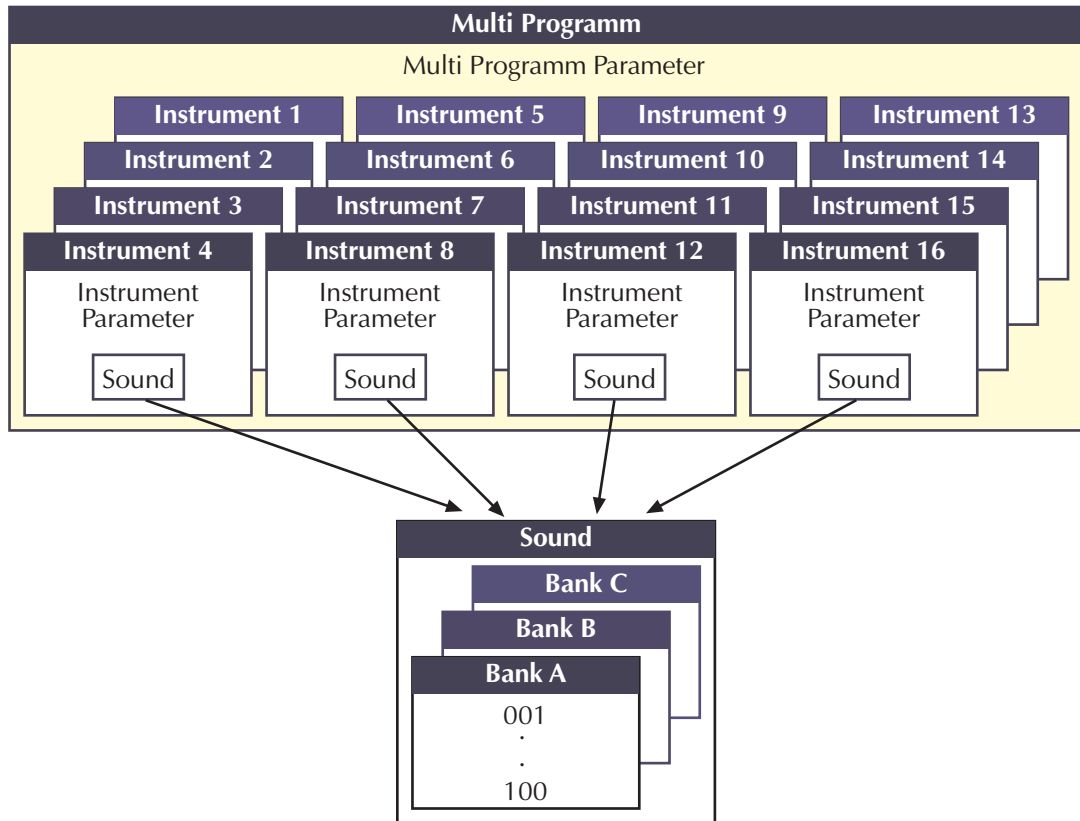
Multi Programm

Multi Programm Parameter

Instrument 1
Instrument 2
Instrument 3
Instrument 4
Instrument Parameter
Sound

Instrument 5
Instrument 6
Instrument 7
Instrument 8
Instrument Parameter
Sound

Instrument 9
Instrument 10
Instrument 11
Instrument 12
Instrument Parameter
Sound

Instrument 13
Instrument 14
Instrument 15
Instrument 16
Instrument Parameter
Sound

Sound

Bank C
Bank B
Bank A
001
.
.
100